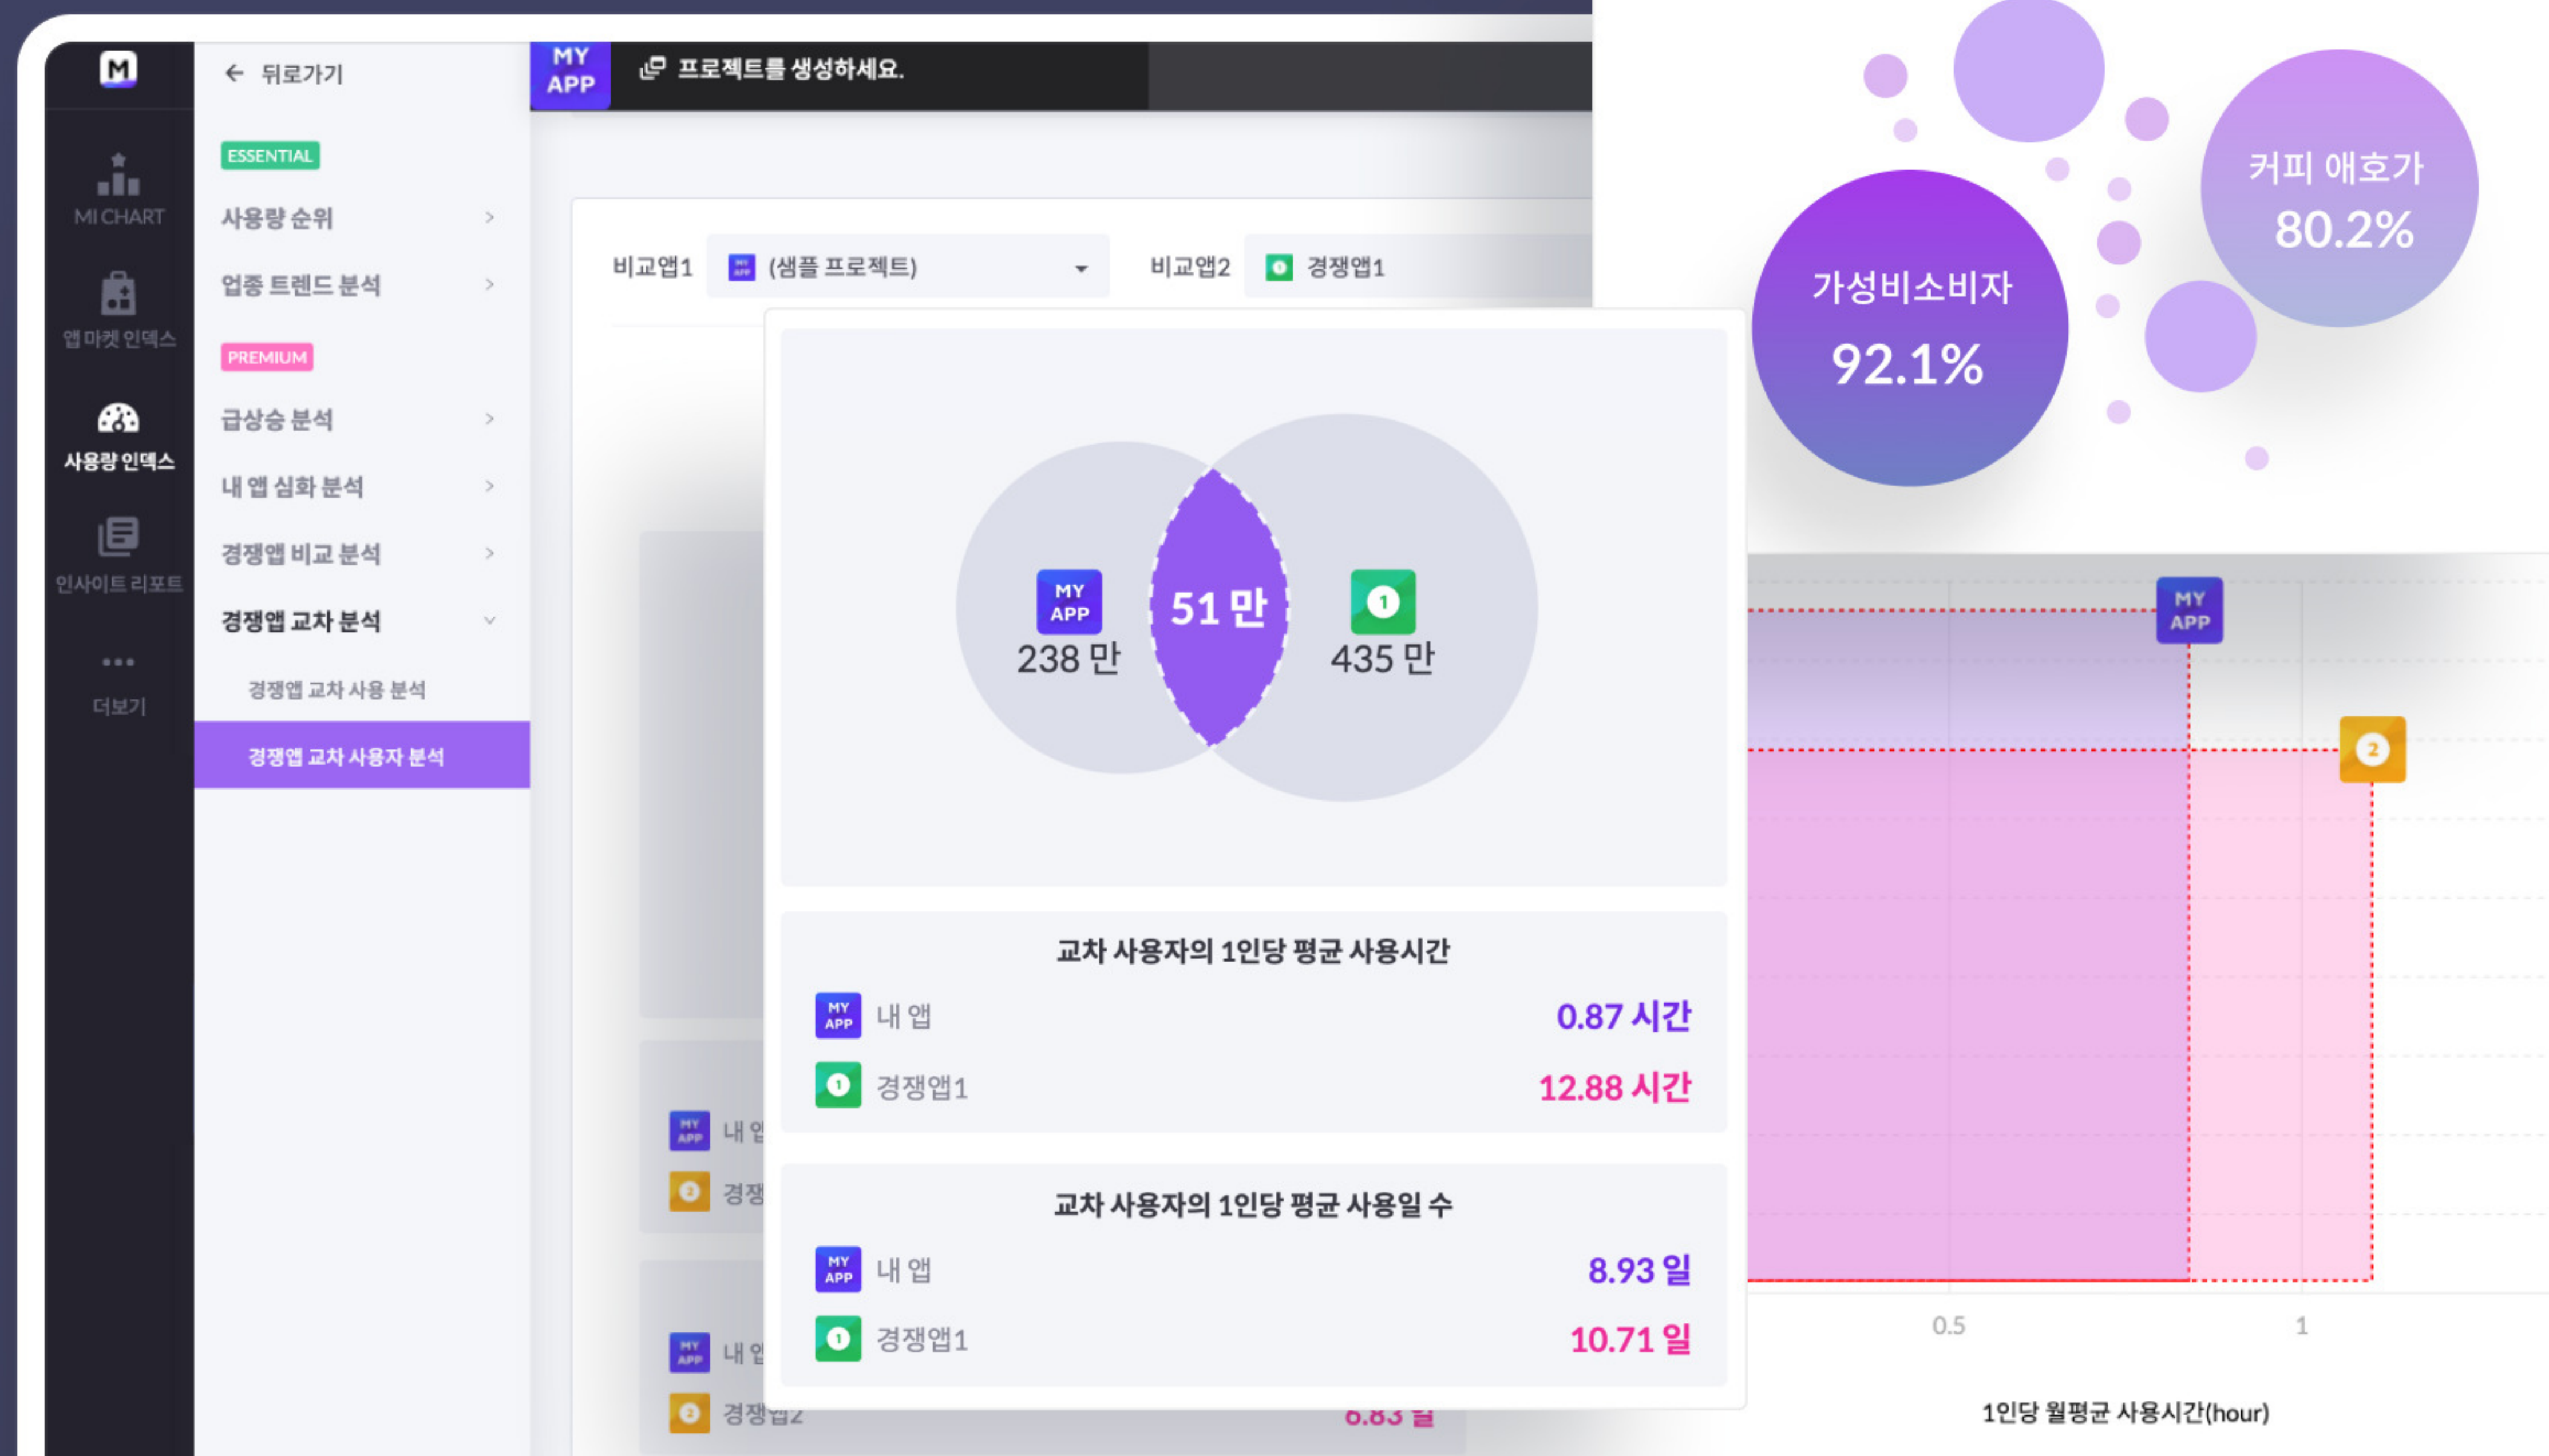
M

MI CHART

앱 마켓 인덱스

사용량 인덱스

인사이트 리포트

더보기

← 뒤로가기

ESSENTIAL

사용량 순위 >

업종 트렌드 분석 >

PREMIUM

급상승 분석 >

내 앱 심화 분석 >

경쟁앱 비교 분석 >

경쟁앱 교차 분석

경쟁앱 교차 사용 분석

경쟁앱 교차 사용자 분석

MY APP

프로젝트를 생성하세요.

비교앱1 (샘플 프로젝트)

비교앱2 경쟁앱1

MY APP 238 만

51 만

435 만

교차 사용자의 1인당 평균 사용시간

내 앱 0.87 시간

경쟁앱1 12.88 시간

교차 사용자의 1인당 평균 사용일 수

내 앱 8.93 일

경쟁앱1 10.71 일

내 앱

경쟁

내 앱

경쟁앱2

6.83 일

커피 애호가 80.2%

가성비소비자 92.1%

MY APP

0.5

1

1인당 월평균 사용시간(hour)